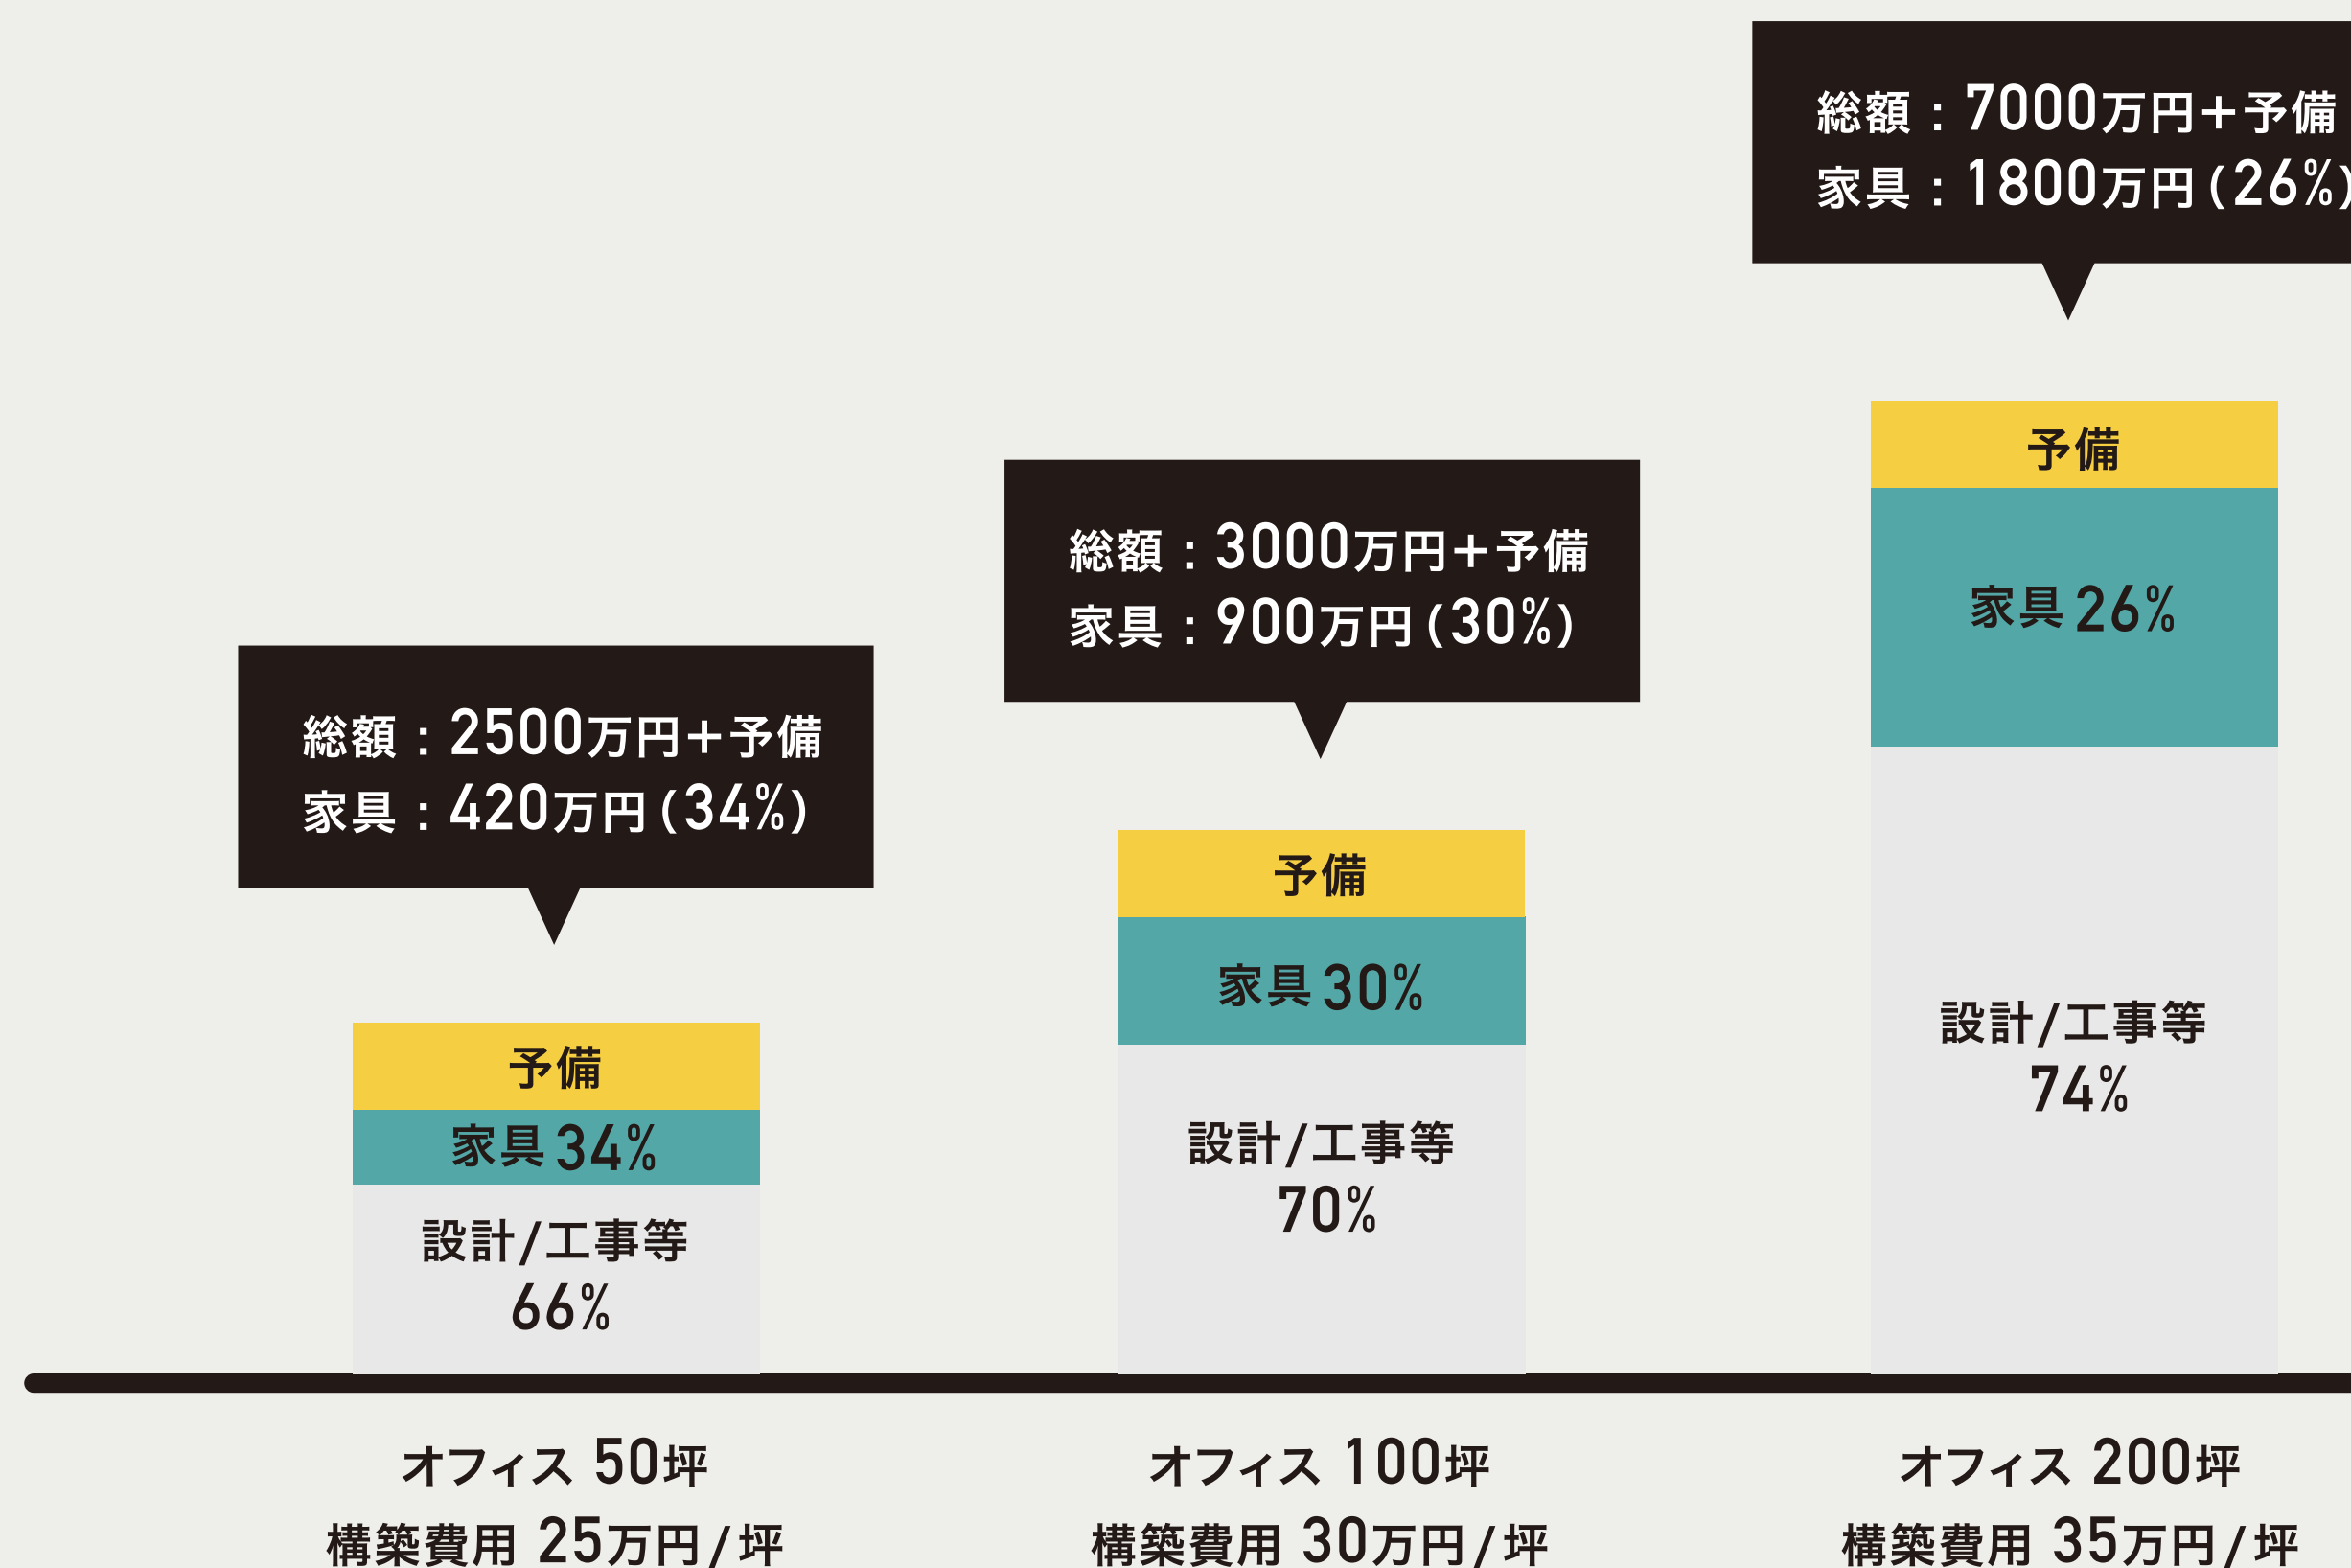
総額：7000万円+予備
家具：1800万円(26%)

総額：3000万円+予備
家具：900万円(30%)

総額：2500万円+予備
家具：420万円(34%)

予備
家具 26%
設計/工事等
74%

予備
家具 30%
設計/工事等
70%

予備
家具 34%
設計/工事等
66%

オフィス 50坪
構築費用 25万円/坪

オフィス 100坪
構築費用 30万円/坪

オフィス 200坪
構築費用 35万円/坪